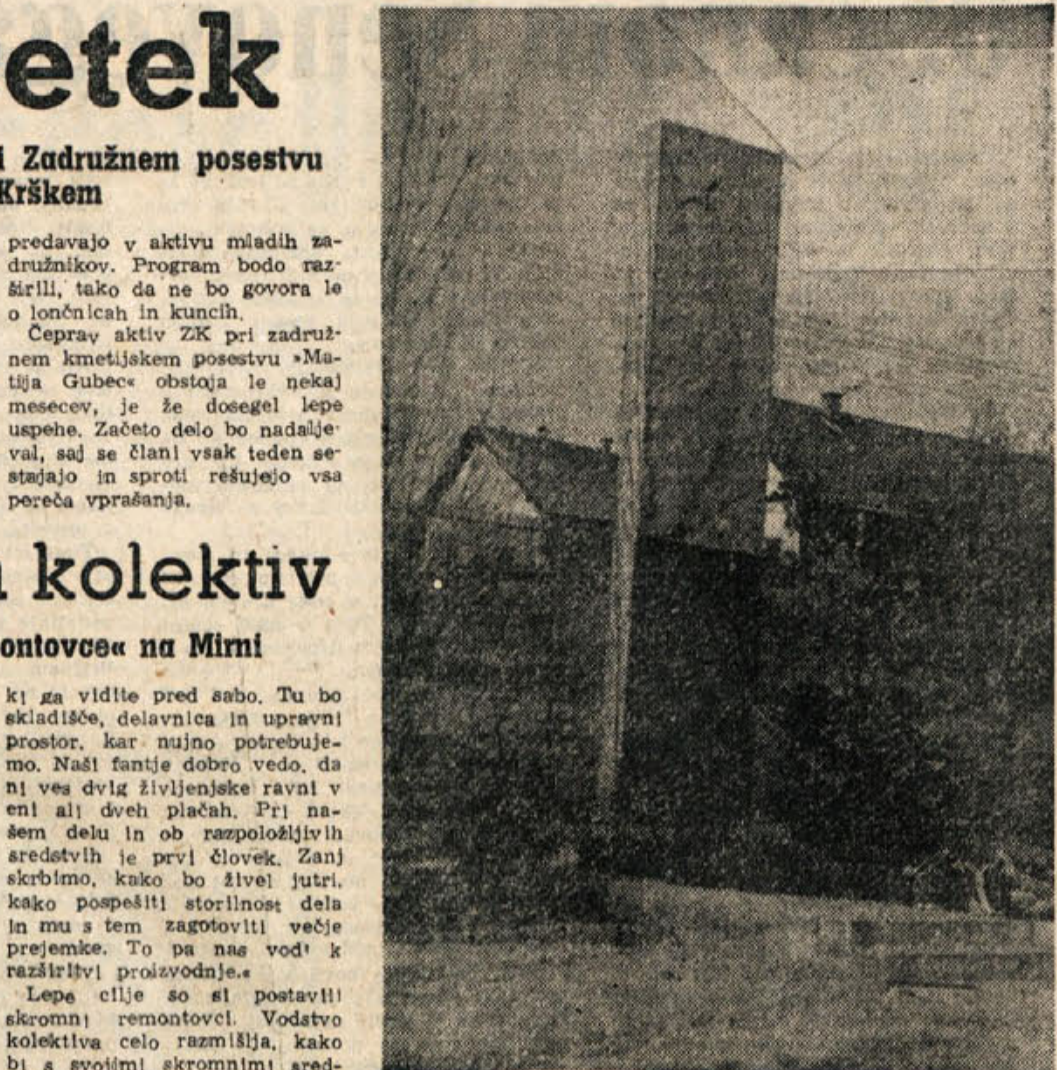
etek

i Zadružnem posestvu Krškem

predavajo v aktivu mladih zadružnikov. Program bodo razširili, tako da ne bo govora le o lončnicah in kuncih.

Čeprav aktiv ZK pri zadružnem kmetijskem posestvu »Matija Gubec« obstoja le nekaj mesecev, je že dosegel lepe uspehe. Začeto delo bo nadaljeval, saj se člani vsak teden sestajajo in sproti rešujejo vsa pereča vprašanja.

kolektiv

ontovce« na Mirni

ki ga vidite pred sabo. Tu bo skladišče, delavnica in upravni prostor, kar nujno potrebujemo. Naši fantje dobro vedo, da ni ves dvig življenjske ravni v eni ali dveh plačah. Pri našem delu in ob razpoložljivih sredstvih je prvi človek. Zanj skrbimo, kako bo živel jutri, kako pospešiti storilnost dela in mu s tem zagotoviti večje prejemke. To pa nas vodi k razširitvi proizvodnje.«

Lepe cilje so si postavili skromni remontovci. Vodstvo kolektiva celo razmišlja, kako bi s svojimi skromnimi sred-